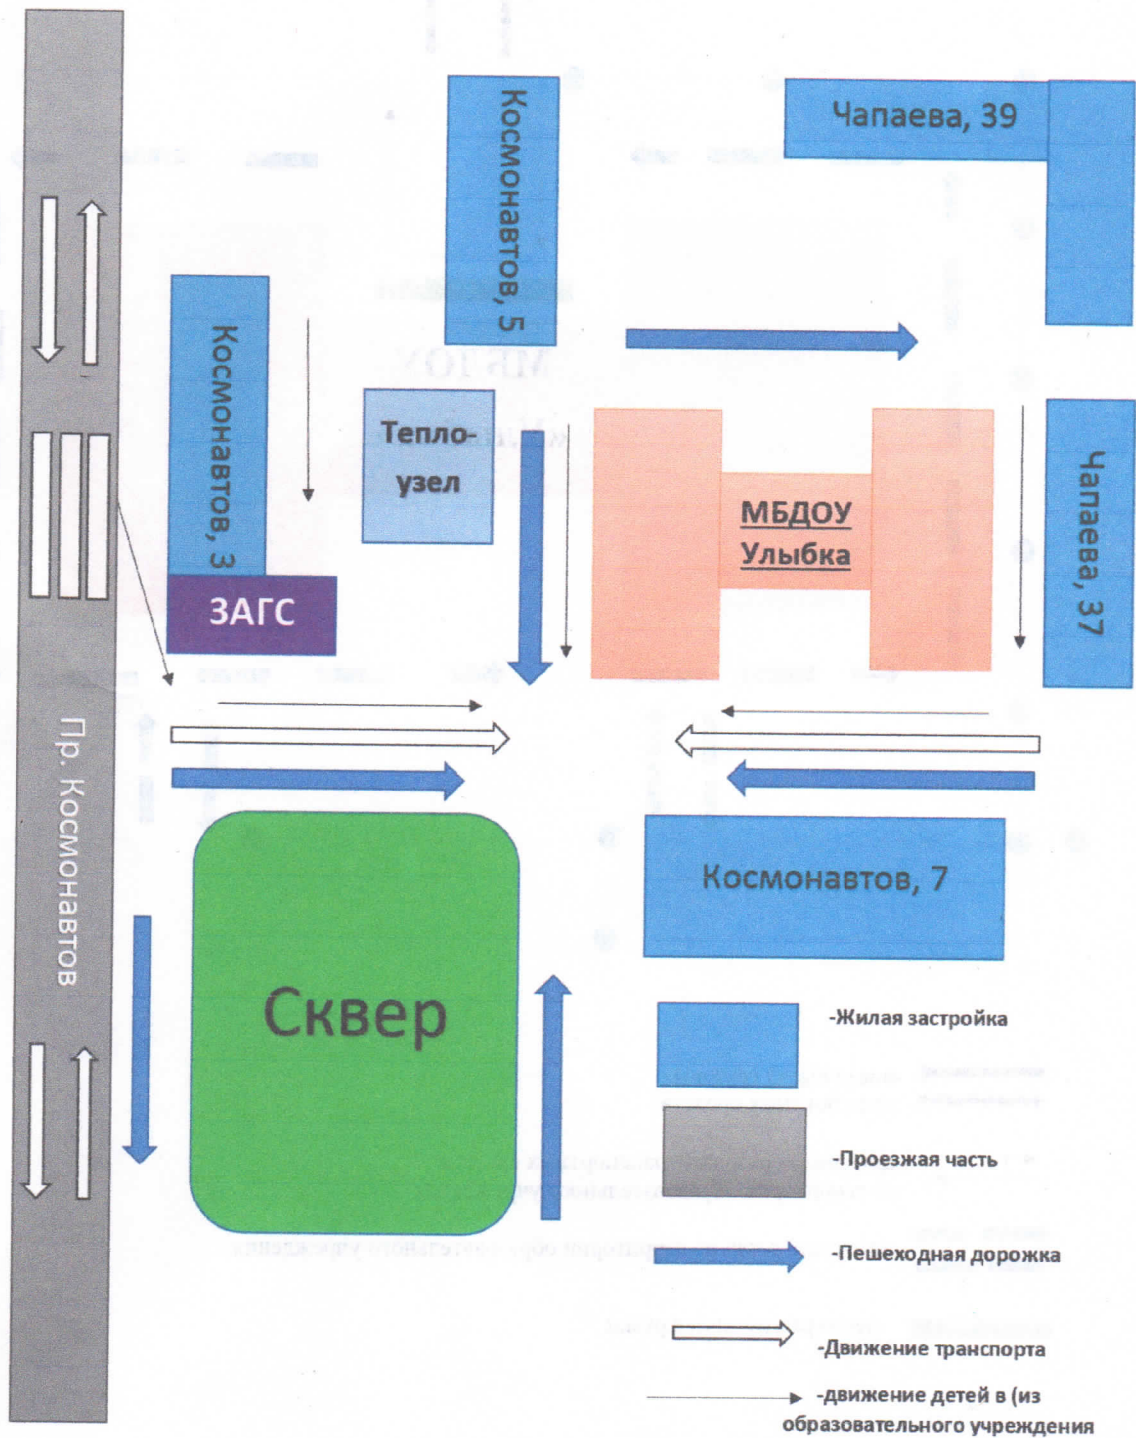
Космонавтов, 5

Чапаева, 39

Космонавтов, 3

Тепло-узел

МБДОУ Улыбка

Чапаева, 37

ЗАГС

Пр. Космонавтов

Космонавтов, 7

Сквер

-Жилая застройка

-Проезжая часть

-Пешеходная дорожка

-Движение транспорта

-движение детей в (из образовательного учреждения